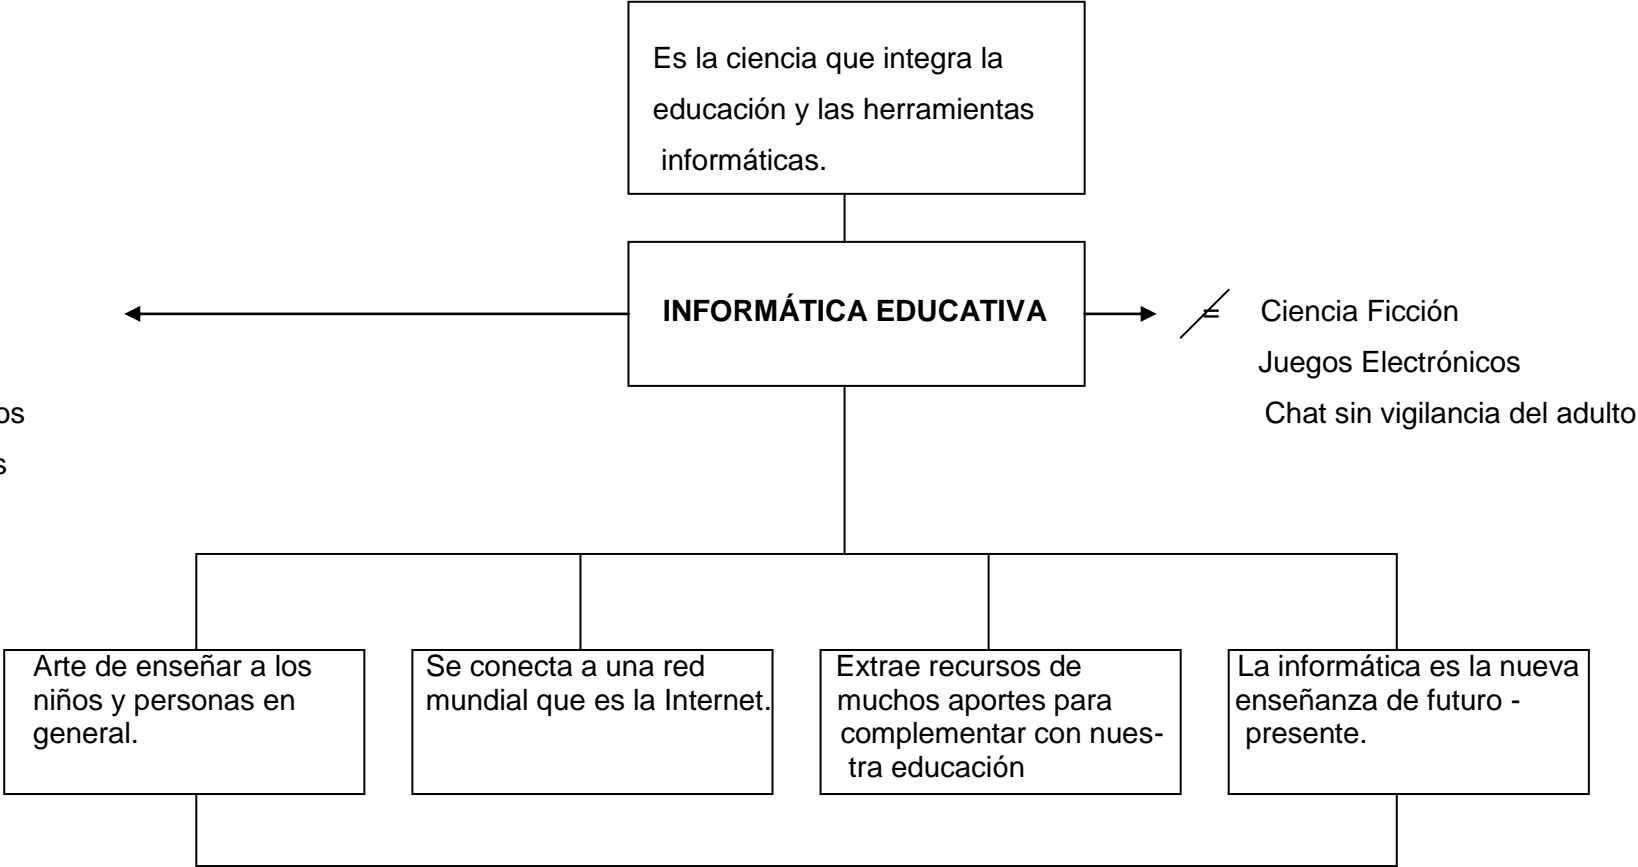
Es la ciencia que integra la educación y las herramientas informáticas.

INFORMÁTICA EDUCATIVA

$\neq$ Ciencia Ficción
Juegos Electrónicos
Chat sin vigilancia del adulto

os

s

Arte de enseñar a los niños y personas en general.

Se conecta a una red mundial que es la Internet.

Extrae recursos de muchos aportes para complementar con nuestra educación

La informática es la nueva enseñanza de futuro - presente.